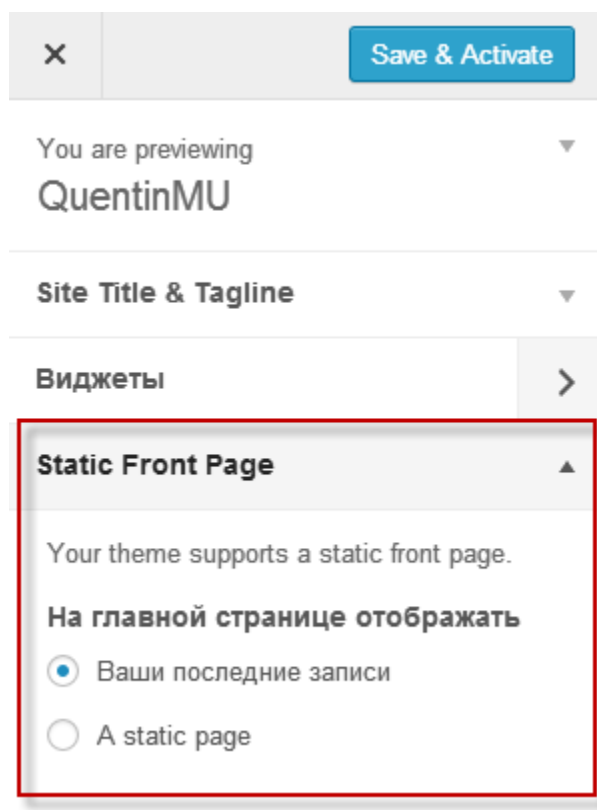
×

Save & Activate

You are previewing
QuentinMU

Site Title & Tagline

Виджеты

Static Front Page

Your theme supports a static front page.

На главной странице отображать

Ваши последние записи

A static page